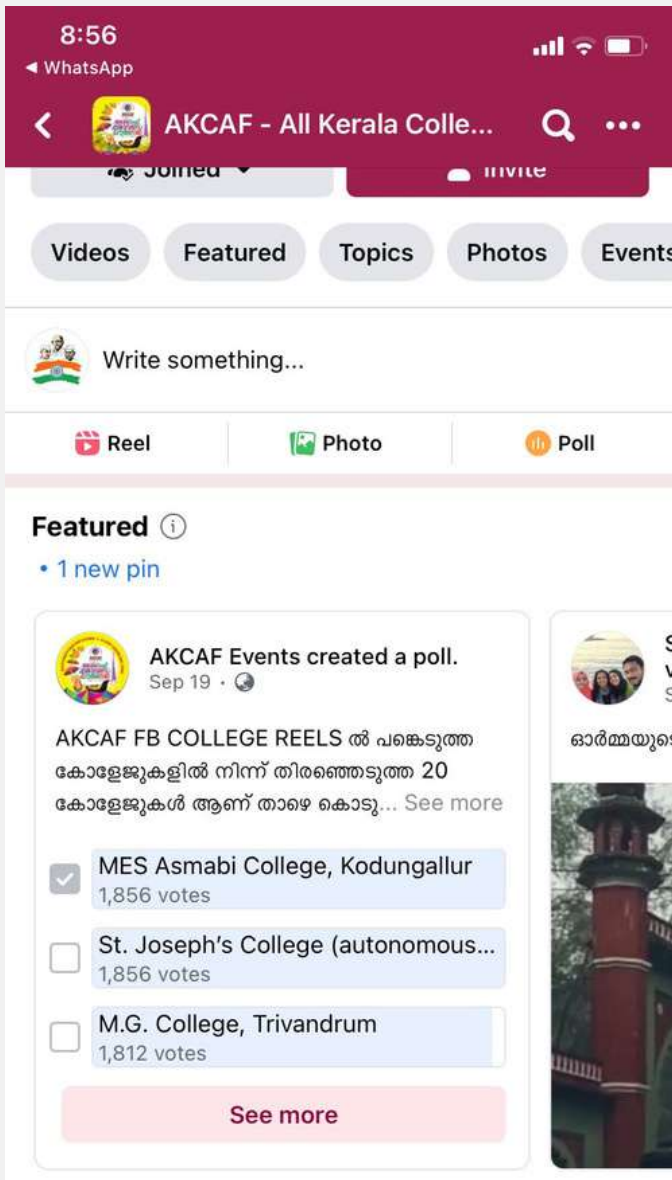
8:56
◂ WhatsApp

AKCAF - All Kerala Colle...

Joined
Invite

Videos
Featured
Topics
Photos
Events

Write something...

Reel
Photo
Poll

Featured
• 1 new pin

AKCAF Events created a poll.
Sep 19 ·

AKCAF FB COLLEGE REELS ൽ പങ്കെടുത്ത കോളേജുകളിൽ നിന്ന് തിരഞ്ഞെടുത്ത 20 കോളേജുകൾ ആണ് താഴെ കൊടു... See more

MES Asmabi College, Kodungallur
1,856 votes
St. Joseph's College (autonomous...
1,856 votes
M.G. College, Trivandrum
1,812 votes

See more

ഓർമ്മയുടെ